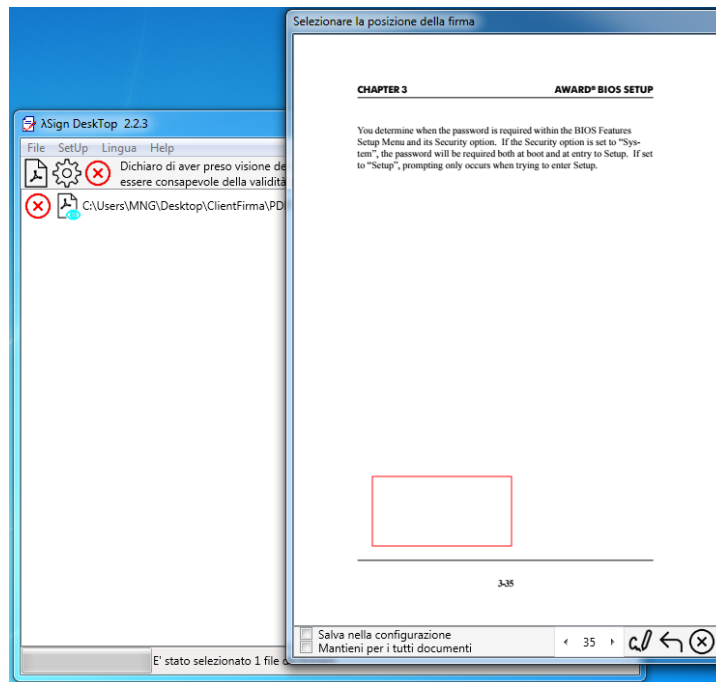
λSign DeskTop 2.2.3

File SetUp Lingua Help

Dichiaro di aver preso visione de
essere consapevole della validità

C:\Users\MNG\Desktop\ClientFirma\PD

E' stato selezionato 1 file d

Selezionare la posizione della firma

CHAPTER 3

AWARD® BIOS SETUP

You determine when the password is required within the BIOS Features Setup Menu and its Security option. If the Security option is set to "System", the password will be required both at boot and at entry to Setup. If set to "Setup", prompting only occurs when trying to enter Setup.

3-35

Salva nella configurazione

Mantieni per i tutti documenti

35